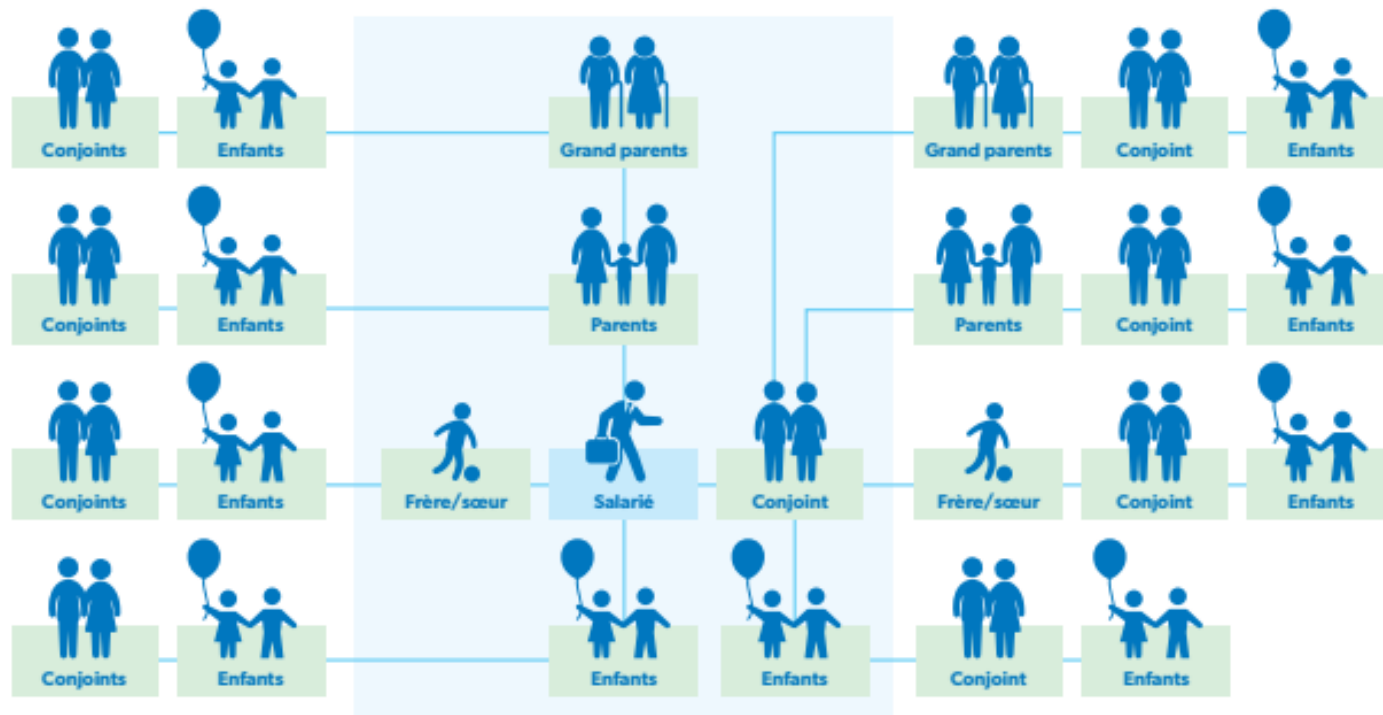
Conjoints
Enfants
Grand parents
Grand parents
Conjoint
Enfants

Conjoints
Enfants
Parents
Parents
Conjoint
Enfants

Conjoints
Enfants
Frère/sœur
Salarié
Conjoint
Frère/sœur
Conjoint
Enfants

Conjoints
Enfants
Enfants
Enfants
Conjoint
Enfants